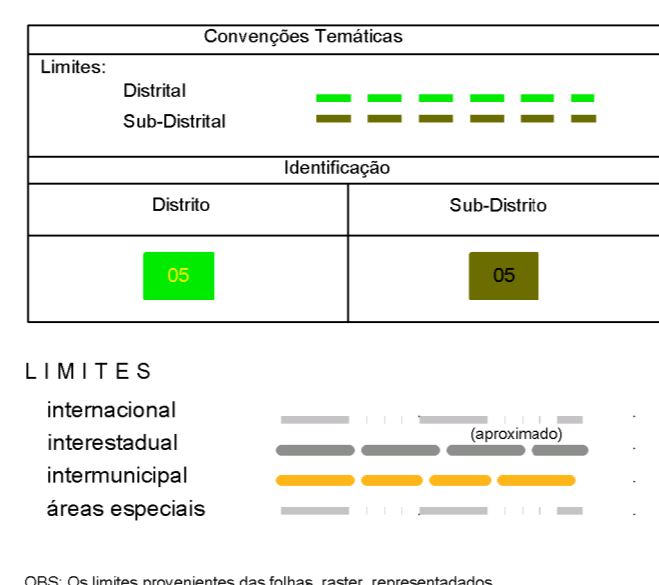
Convenções Temáticas

Limites:

Distrital

Sub-Distrital

Identificação

| Distrito | Sub-Distrito |
|---|---|
| 05 | 05 |

LIMITES

internacional

interestadual

(aproximado)

intermunicipal

áreas especiais

OBS: Os limites provenientes das folhas raster representados